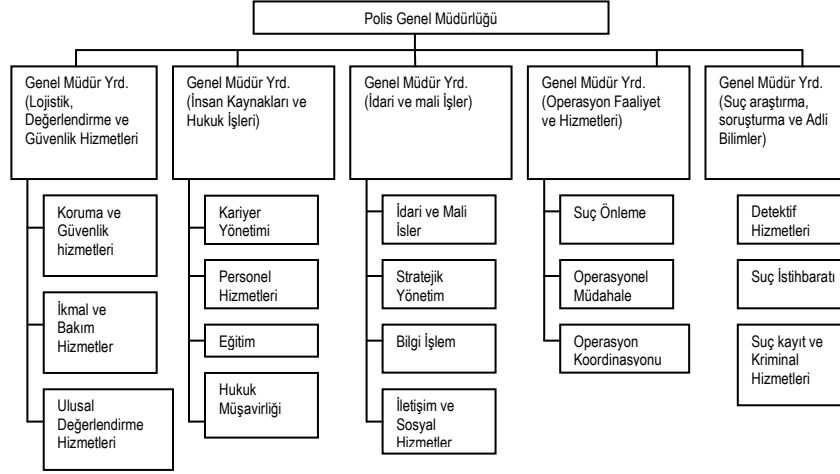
Polis Genel Müdürlüğü

Genel Müdür Yrd. (Lojistik, Değerlendirme ve Güvenlik Hizmetleri

Koruma ve Güvenlik hizmetleri

İkmal ve Bakım Hizmetler

Ulusal Değerlendirme Hizmetleri

Genel Müdür Yrd. (İnsan Kaynakları ve Hukuk İşleri)

Kariyer Yönetimi

Personel Hizmetleri

Eğitim

Hukuk Müşavirliği

Genel Müdür Yrd. (İdari ve mali İşler)

İdari ve Mali İsler

Stratejik Yönetim

Bilgi İşlem

İletişim ve Sosyal Hizmetler

Genel Müdür Yrd. (Operasyon Faaliyet ve Hizmetleri)

Suç Önleme

Operasyonel Müdahale

Operasyon Koordinasyonu

Genel Müdür Yrd. (Suç araştırma, soruşturma ve Adli Bilimler)

Detektif Hizmetleri

Suç İstihbaratı

Suç kayıt ve Kriminal Hizmetleri